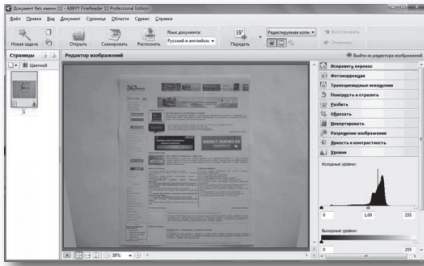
Документ без имени [1] - ABBYY FineReader 11 Professional Edition

Файл Правка Вид Документ Страница Области Сервис Справка

Новая задача Открыть Сканировать Распознать Язык документа: Русский и английский Передать Редактирование копии Восстановить Отменить

Страницы Цветной

Редактор изображений

Выйти из редактора изображений

Исправить перекос
Фотокоррекция
Трапецеидальные искажения
Повернуть и отразить
Разбить
Обрезать
Инвертировать
Разрешение изображения
Яркость и контрастность
Уровни

Исходные уровни:

0 1,00 255

Выходные уровни:

0 255

38%